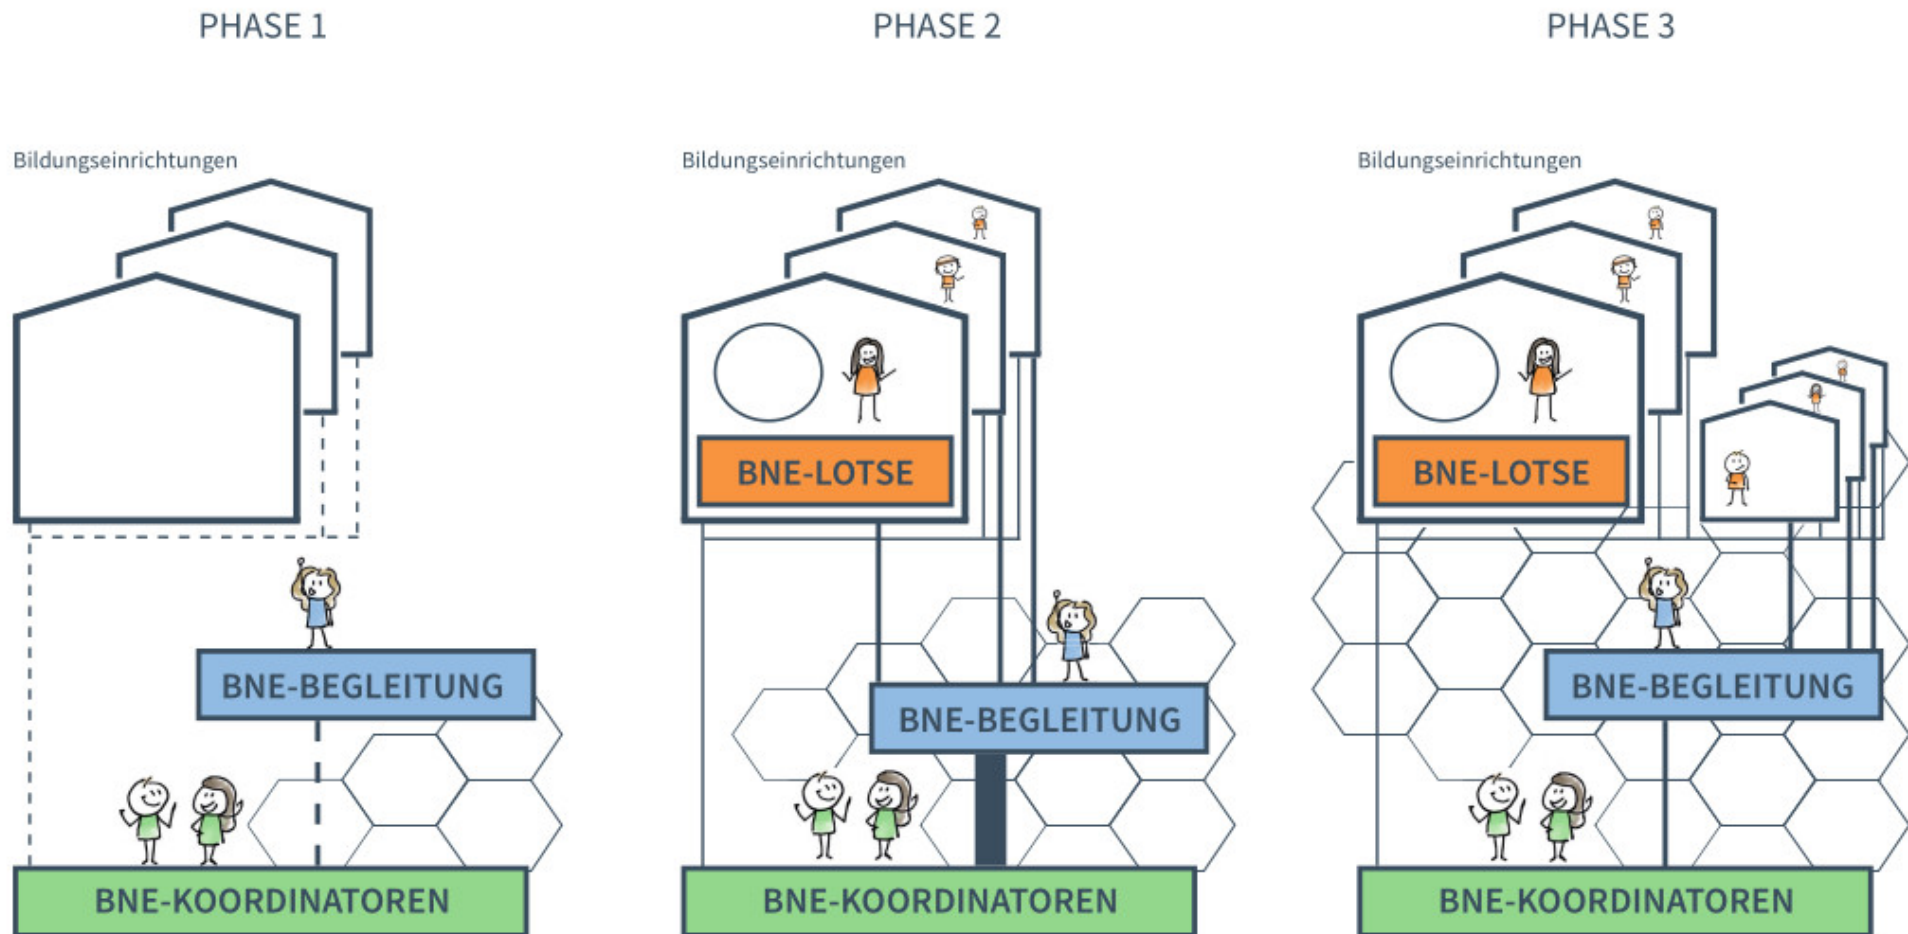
PHASE 1

Bildungseinrichtungen

BNE-BEGLEITUNG

BNE-KOORDINATOREN

PHASE 2

Bildungseinrichtungen

BNE-LOTSE

BNE-BEGLEITUNG

BNE-KOORDINATOREN

PHASE 3

Bildungseinrichtungen

BNE-LOTSE

BNE-BEGLEITUNG

BNE-KOORDINATOREN